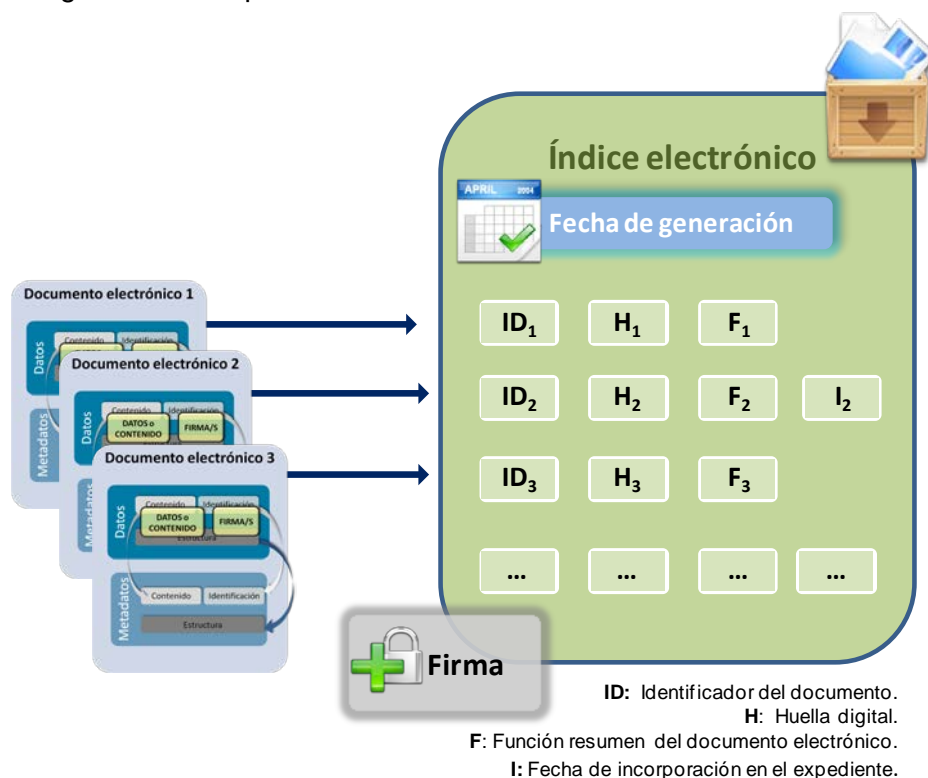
Índice electrónico

APRIL 2004

Fecha de generación

Documento electrónico 1

Datos

Contenido

Identificación

Metadatos

Documento electrónico 2

Datos

Contenido

Identificación

DATOS o CONTENIDO

FIRMA/S

Metadatos

Documento electrónico 3

Datos

Contenido

Identificación

DATOS o CONTENIDO

FIRMA/S

Estructura

Metadatos

Contenido

Identificación

Estructura

$ID_1$ $H_1$ $F_1$

$ID_2$ $H_2$ $F_2$ $I_2$

$ID_3$ $H_3$ $F_3$

… … … …

Firma

**ID:** Identificador del documento.
**H**: Huella digital.
**F**: Función resumen del documento electrónico.
**I:** Fecha de incorporación en el expediente.